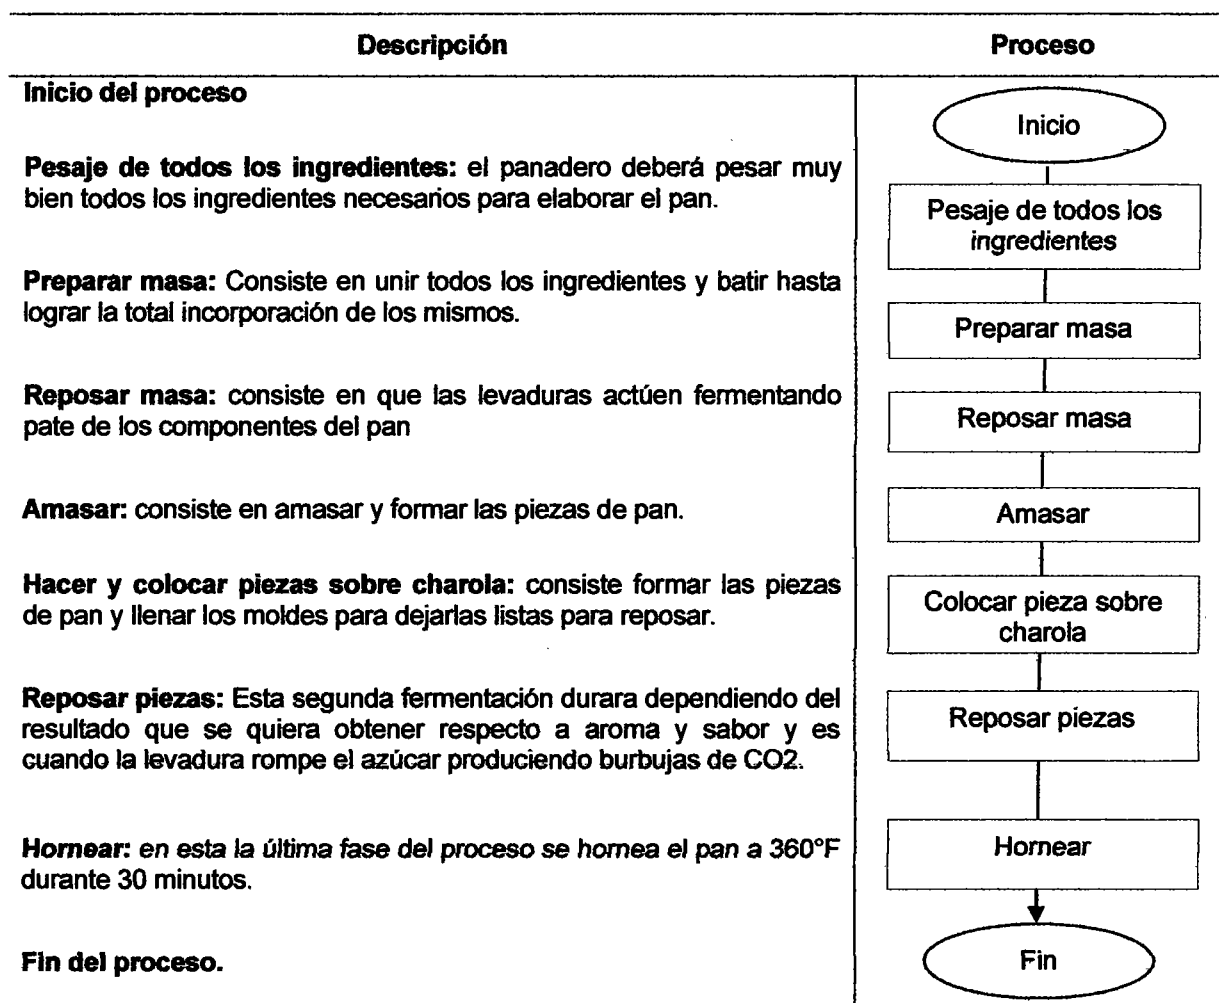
| Descripción | Proceso |
|---|---|
| **Inicio del proceso** | Inicio |
| **Pesaje de todos los ingredientes:** el panadero deberá pesar muy bien todos los ingredientes necesarios para elaborar el pan. | Pesaje de todos los ingredientes |
| **Preparar masa:** Consiste en unir todos los ingredientes y batir hasta lograr la total incorporación de los mismos. | Preparar masa |
| **Reposar masa:** consiste en que las levaduras actúen fermentando pate de los componentes del pan | Reposar masa |
| **Amasar:** consiste en amasar y formar las piezas de pan. | Amasar |
| **Hacer y colocar piezas sobre charola:** consiste formar las piezas de pan y llenar los moldes para dejarlas listas para reposar. | Colocar pieza sobre charola |
| **Reposar piezas:** Esta segunda fermentación durara dependiendo del resultado que se quiera obtener respecto a aroma y sabor y es cuando la levadura rompe el azúcar produciendo burbujas de CO2. | Reposar piezas |
| **Hornear:** en esta la última fase del proceso se hornea el pan a 360°F durante 30 minutos. | Hornear |
| **Fin del proceso.** | Fin |